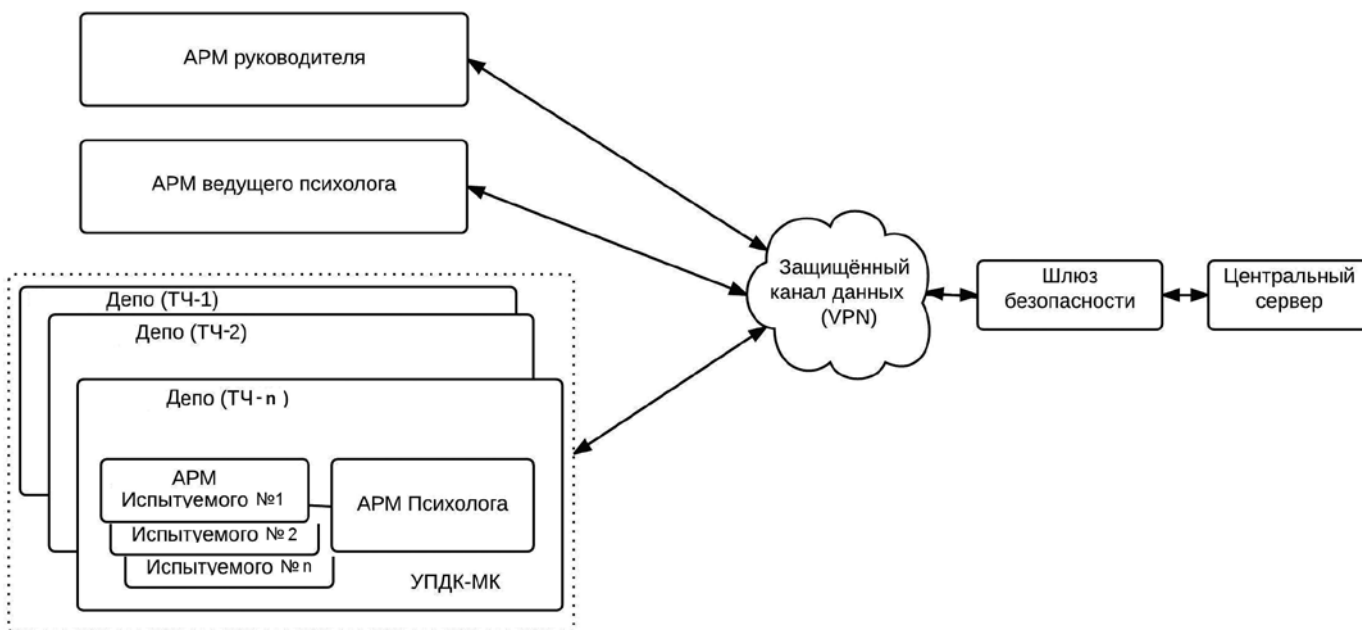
АРМ руководителя

АРМ ведущего психолога

Депо (ТЧ-1)

Депо (ТЧ-2)

Депо (ТЧ-n)

АРМ Испытуемого №1

Испытуемого №2

Испытуемого №n

АРМ Психолога

УПДК-МК

Защищённый канал данных (VPN)

Шлюз безопасности

Центральный сервер